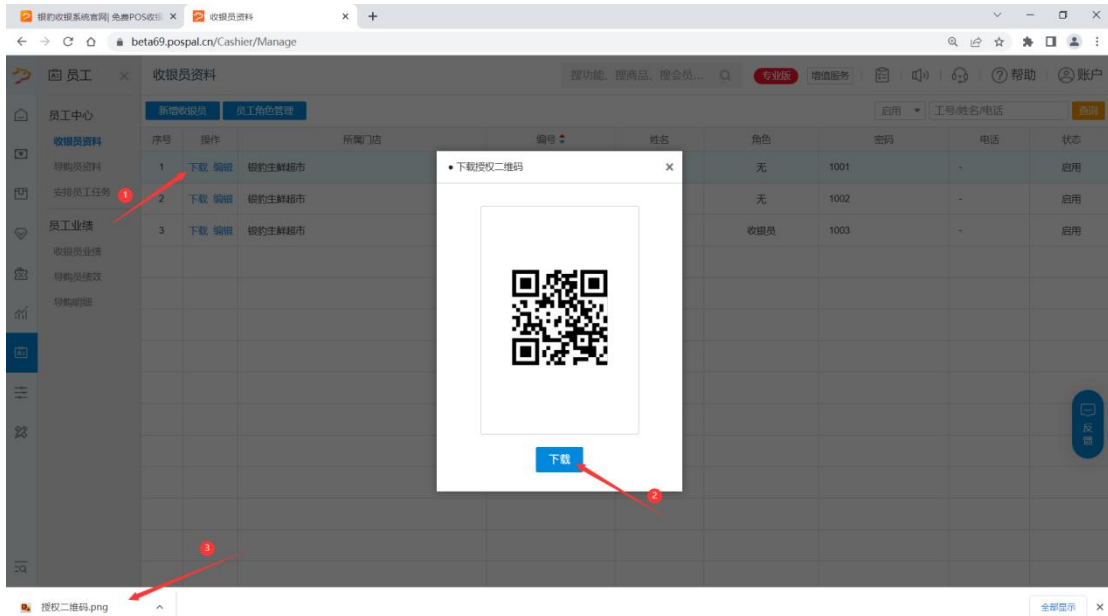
银豹收银系统官网| 免费POS收银 ×
收银员资料 ×
+
beta69.pospal.cn/Cashier/Manage

员工 ×
收银员资料
搜功能、搜商品、搜会员... 专业版 增值服务 ?帮助 账户

员工中心
收银员资料
导购员资料
安排员工任务
员工业绩
收银员业绩
导购员绩效
导购提成

新增收银员 员工角色管理
启用 工号/姓名/电话 查询

| 序号 | 操作 | 所属门店 | 编号 | 姓名 | 角色 | 密码 | 电话 | 状态 |
|---|---|---|---|---|---|---|---|---|
| 1 | 下载 编辑 | 银豹生鲜超市 | | | 无 | 1001 | - | 启用 |
| 2 | 下载 编辑 | 银豹生鲜超市 | | | 无 | 1002 | - | 启用 |
| 3 | 下载 编辑 | 银豹生鲜超市 | | | 收银员 | 1003 | - | 启用 |

• 下载授权二维码 ×
下载

1
2
3

反馈

授权二维码.png
全部显示